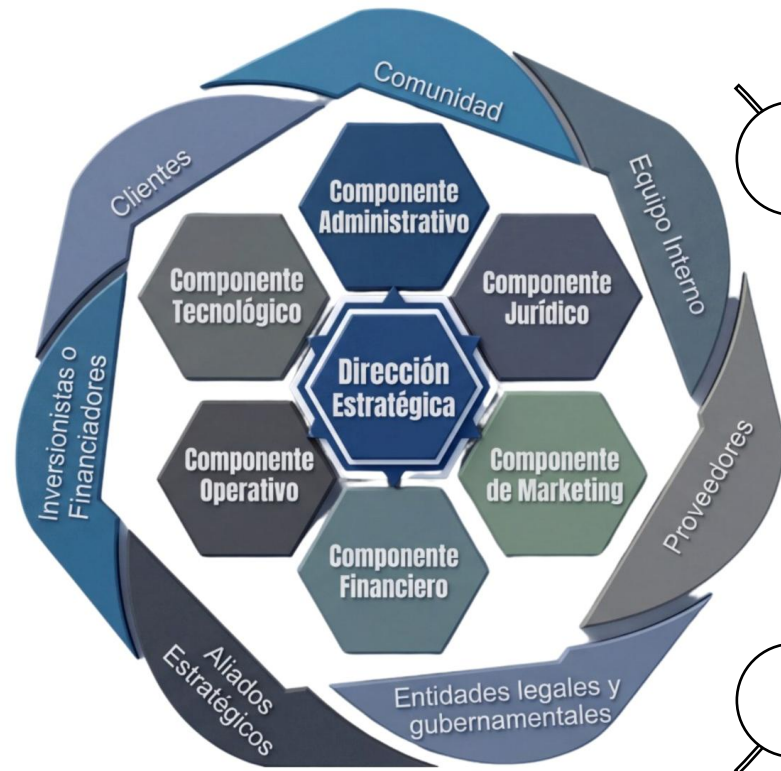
Comunidad

Equipo Interno

Proveedores

Entidades legales y gubernamentales

Aliados Estratégicos

Inversionistas o Financiadores

Clientes

Componente Administrativo

Componente Jurídico

Componente de Marketing

Componente Financiero

Componente Operativo

Componente Tecnológico

Dirección Estratégica